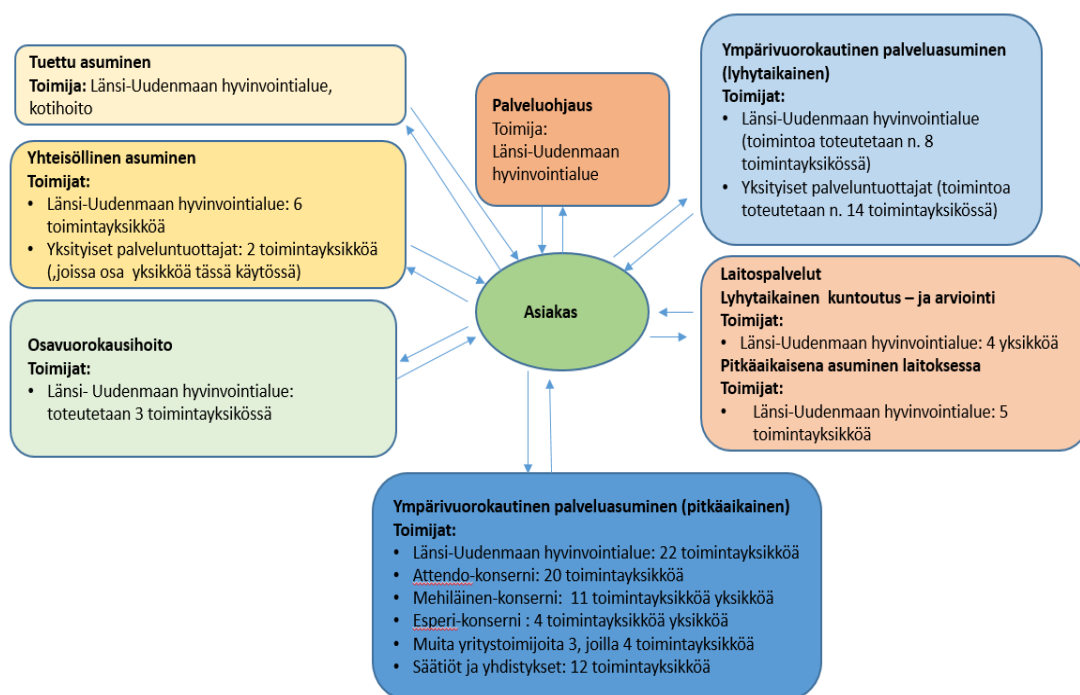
**Tuettu asuminen**
**Toimija:** Länsi-Uudenmaan hyvinvointialue, kotihoito

**Yhteisöllinen asuminen**
**Toimijat:**
• Länsi-Uudenmaan hyvinvointialue: 6 toimintayksikköä
• Yksityiset palveluntuottajat: 2 toimintayksikköä (,joissa osa yksikköä tässä käytössä)

**Osavuorokausihoito**
**Toimijat:**
• Länsi- Uudenmaan hyvinvointialue: toteutetaan 3 toimintayksikössä

**Palveluohjaus**
Toimija:
Länsi-Uudenmaan hyvinvointialue

**Ympärivuorokautinen palveluasuminen (lyhytaikainen)**
**Toimijat:**
• Länsi-Uudenmaan hyvinvointialue (toimintoa toteutetaan n. 8 toimintayksikössä)
• Yksityiset palveluntuottajat (toimintoa toteutetaan n. 14 toimintayksikössä)

**Asiakas**

**Laitospalvelut**
**Lyhytaikainen kuntoutus – ja arviointi**
**Toimijat:**
• Länsi-Uudenmaan hyvinvointialue: 4 yksikköä
**Pitkäaikaisena asuminen laitoksessa**
**Toimijat:**
• Länsi-Uudenmaan hyvinvointialue: 5 toimintayksikköä

**Ympärivuorokautinen palveluasuminen (pitkäaikainen)**
**Toimijat:**
• Länsi-Uudenmaan hyvinvointialue: 22 toimintayksikköä
• Attendo-konserni: 20 toimintayksikköä
• Mehiläinen-konserni: 11 toimintayksikköä yksikköä
• Esperi-konserni : 4 toimintayksikköä yksikköä
• Muita yritystoimijoita 3, joilla 4 toimintayksikköä
• Säätiöt ja yhdistykset: 12 toimintayksikköä